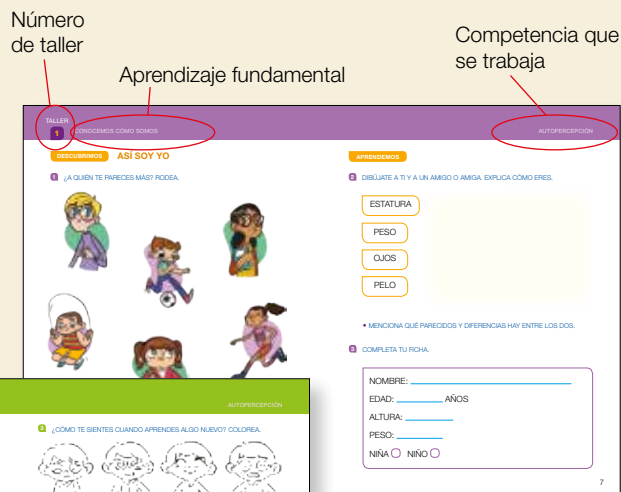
Número de taller

Aprendizaje fundamental

Competencia que se trabaja

TALLER
1
CONOCEMOS CÓMO SOMOS

AUTOPERCEPCIÓN

DESCUBRIMOS ASÍ SOY YO

1 ¿A QUIÉN TE PARECES MÁS? RODEA.

APRENDEMOS

2 DIBÚJATE A TI Y A UN AMIGO O AMIGA. EXPLICA CÓMO ERES.

ESTATURA

PESO

OJOS

PELO

• MENCIONA QUÉ PARECIDOS Y DIFERENCIAS HAY ENTRE LOS DOS.

3 COMPLETA TU FICHA.

NOMBRE: ______

EDAD: ______ AÑOS

ALTURA: ______

PESO: ______

NIÑA ◯ NIÑO ◯

7

AUTOPERCEPCIÓN

3 ¿CÓMO TE SIENTES CUANDO APRENDES ALGO NUEVO? COLOREA.